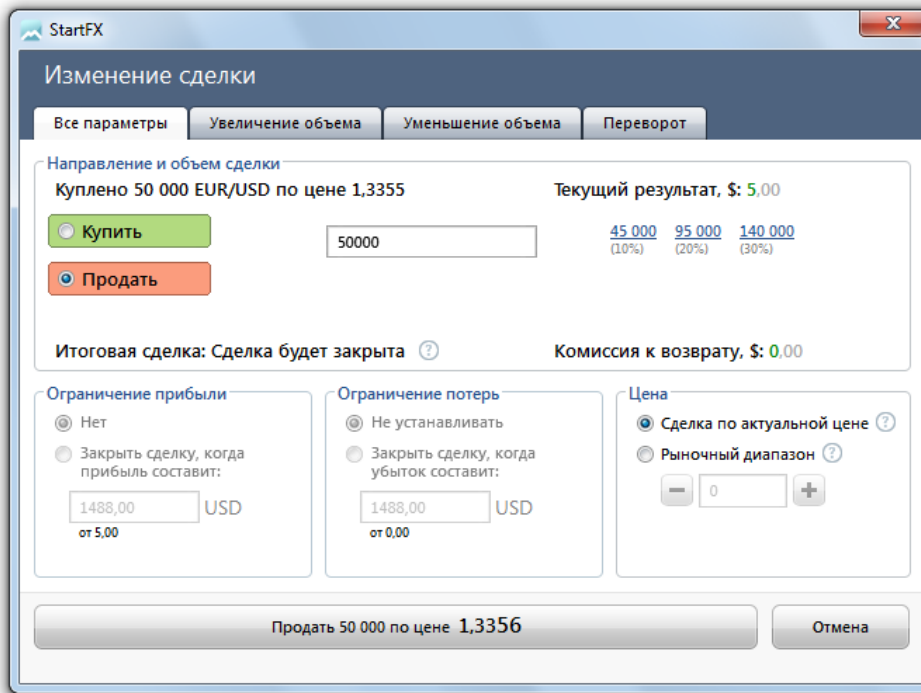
StartFX

Изменение сделки

Все параметры | Увеличение объема | Уменьшение объема | Переворот

Направление и объем сделки

Куплено 50 000 EUR/USD по цене 1,3355

Текущий результат, $: 5,00

Купить

Продать

50000

45 000 (10%) 95 000 (20%) 140 000 (30%)

Итоговая сделка: Сделка будет закрыта ?

Комиссия к возврату, $: 0,00

Ограничение прибыли

Нет

Закрыть сделку, когда прибыль составит:

1488,00 USD

от 5,00

Ограничение потерь

Не устанавливать

Закрыть сделку, когда убыток составит:

1488,00 USD

от 0,00

Цена

Сделка по актуальной цене ?

Рыночный диапазон ?

− 0 +

Продать 50 000 по цене 1,3356

Отмена